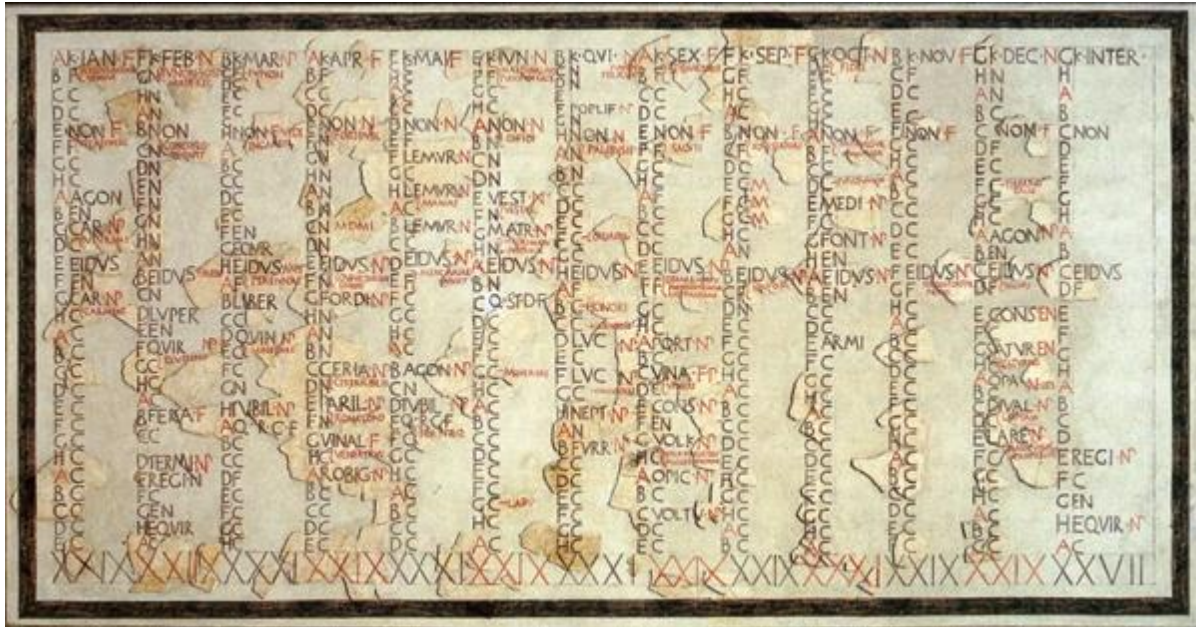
A K·IAN·F  F K·FEB N  B K·MAR N  A K·APR F  F K·MAI F  E K·IVN N  B K·QVI  A K·SEX F  F K·SEP F  F K·OCT N  B K·NOV F  F K·DEC N  C K·INTER

B F  G N  C F  B F  G F  F F  C N  B F  G F  C F  H N  H
C C  H N  D C  C C  H C  G C  D C  C C  H C  D C  A N  A
D C  A N  E C  D C  A C  H C  E POPLIF N  D C  A C  E C  B C  B
E NON F  B NON  F NON  E NON N  B NON N  A NON N  F NON N  E NON F  B NON F  F NON F  C NON F  C NON F  C NON

F F  C N  G F  F F  C F  B F  G F  F F  C F  G F  D F  D
G C  D N  H C  G N  D C  C N  H N  G F  D C  H C  E C  E
H C  E N  A C  H N  E LEMVR N  D N  A N  H C  E C  A C  F C  F
A AGON  F N  B C  A N  F C  E VEST N  B N  A C  F C  B C  G C  G
B EN  G N  C C  B N  G LEMVR N  F N  C C  B C  G C  C C  H C  H
C CAR N  H N  D C  C N  H C  G MATR N  D C  C C  H C  D C  A C  A
D C  A N  E FEN  D N  A LEMVR N  H N  E C  D C  A N  E C  B AGON N  B
E C  B N  F EQVIR  E N  B C  A N  F C  E C  B C  F C  C EN  C
F EIDVS  C EIDVS  G EIDVS  F EIDVS N  C EIDVS N  B EIDVS N  G EIDVS N  F EIDVS N  C EIDVS N  G EIDVS N  D EIDVS N  C EIDVS  C EIDVS
G EN  D N  H F  G N  D F  C N  H F  G F  D C  H EN  E F  D F  D F
H CAR N  E N  A LIBER  H FORDI N  E C  D Q·S·D·F  A C  H C  E C  A C  F C
A C  F LVPER  B C  A N  F C  E C  B C  A C  F C  B C  G C
B C  G EN  C QVIN N  B N  G C  F C  C C  B C  G C  C C  H C
C C  H QVIR N  D C  C N  H C  G C  D LVC N  C PORT N  H C  D ARMI  A C  E CONS N
D C  A C  E C  D C  A C  H C  E C  D C  A C  E C  B C  F C
E C  B C  F C  E CERIA N  B AGON N  A C  F C  E VINA F  B C  F C  C C  G SATVR N
F C  C C  G N  F C  C N  B C  G C  F C  C C  G C  D C  H C
G C  D FERA F  H TVBIL N  G PARIL N  D TVBIL N  C F  H LVC N  G CONS N  D C  H C  E C  A OPAL N
H C  E C  A Q·R·C·F  H C  E Q·R·C·F  D C  A C  H EN  E C  A C  F C  B C
A C  F C  B C  A VINAL F  F C  E C  B C  A C  F C  B C  G C  C DIVAL N
B C  G TERMIN N  C C  B C  G C  F C  C C  B VOLK N  G C  C C  H C  D LAREN N
C C  H REGIFN  D F  C ROBIGN N  H C  G C  D NEPT N  C C  H C  D C  A C  E C
D C  A EN  E C  D C  A C  H C  E C  D OPIC N  A C  E C  B C  F C
E C  B EQVIR  F C  E C  B C  A C  F FVRR N  E C  B C  F C  C C  G C
F C  C C  G C  F C  C C  B C  G C  F C  C C  G C  D C  H C
G C  D C  H C  G C  D C  C C  H C  G VOLT N  D C  H C  E C  A C
A C  E C  A C  H C  E C  D C  A C  H C  E C  A C  F C  B C

XXIX  XXVIII  XXXI  XXIX  XXXI  XXIX  XXXI  XXIX  XXIX  XXXI  XXIX  XXIX  XXVII